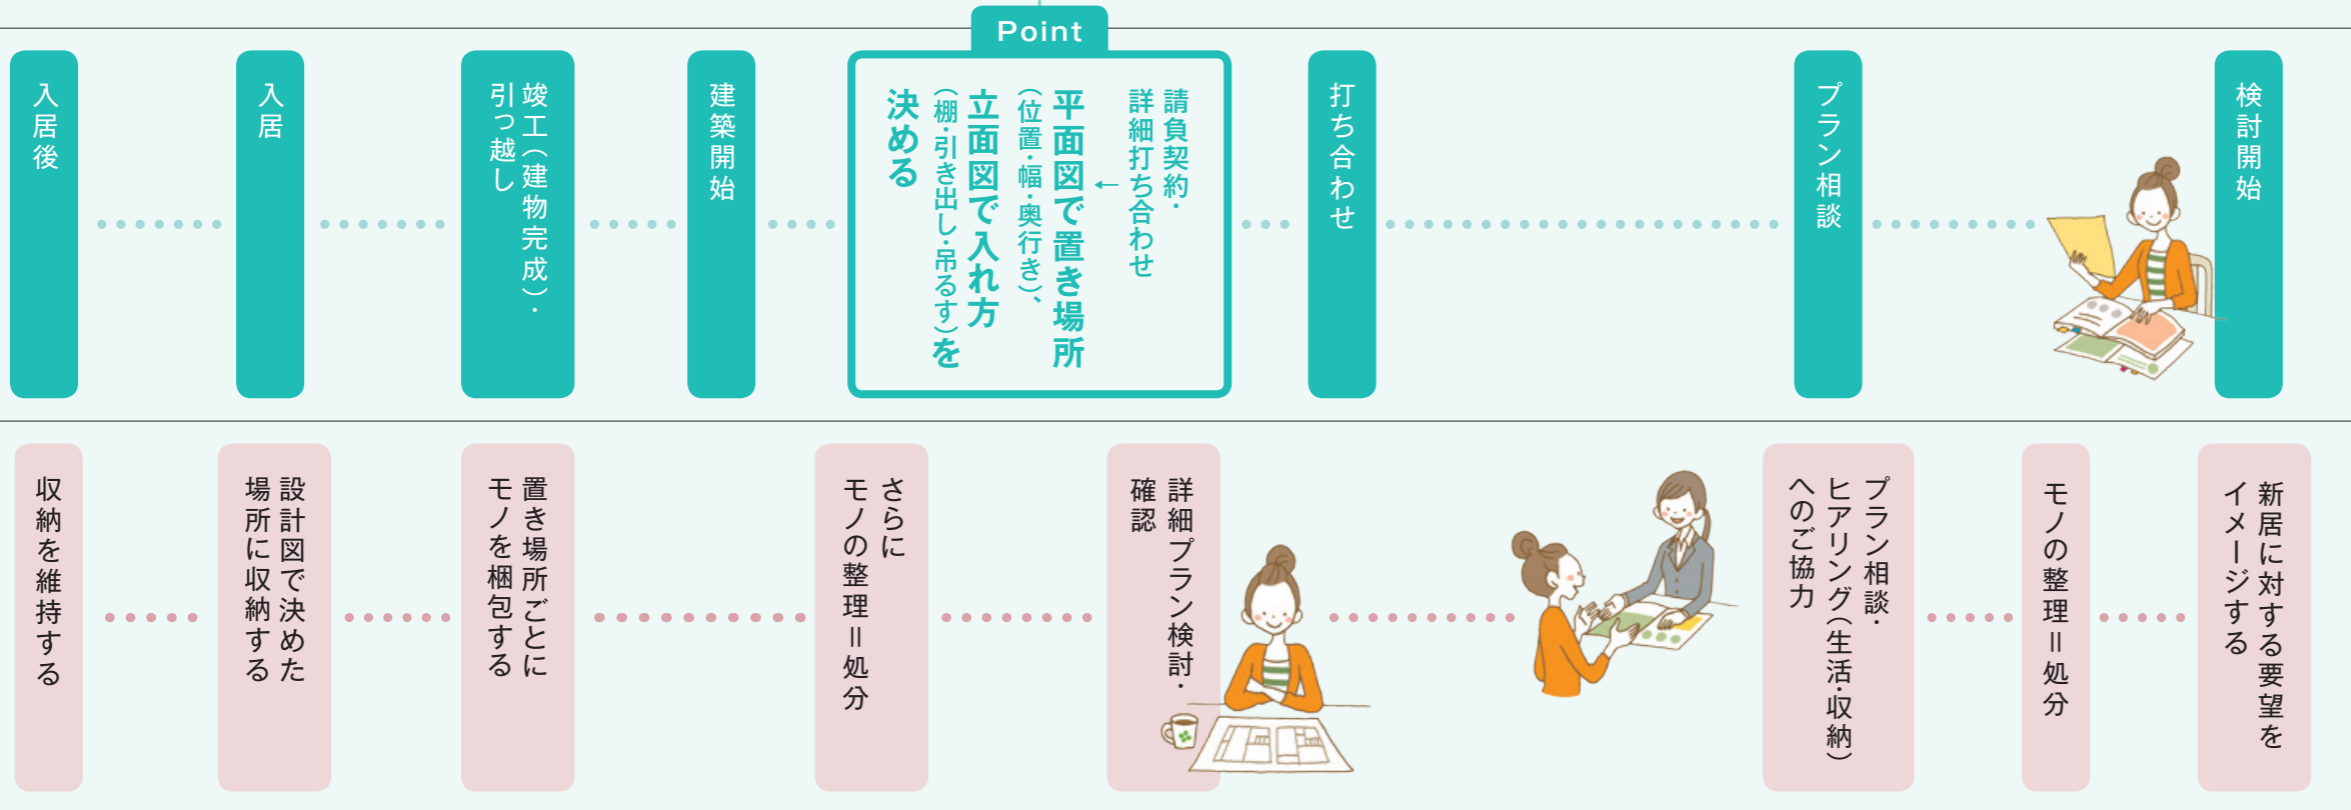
検討開始

プラン相談

打ち合わせ

Point

請負契約・詳細打ち合わせ
←平面図で置き場所(位置・幅・奥行き)、立面図で入れ方(棚・引き出し・吊るす)を決める

建築開始

竣工(建物完成)・引っ越し

入居

入居後

新居に対する要望をイメージする

モノの整理=処分

プラン相談・ヒアリング(生活・収納)へのご協力

詳細プラン検討・確認

さらにモノの整理=処分

置き場所ごとにモノを梱包する

設計図で決めた場所に収納する

収納を維持する